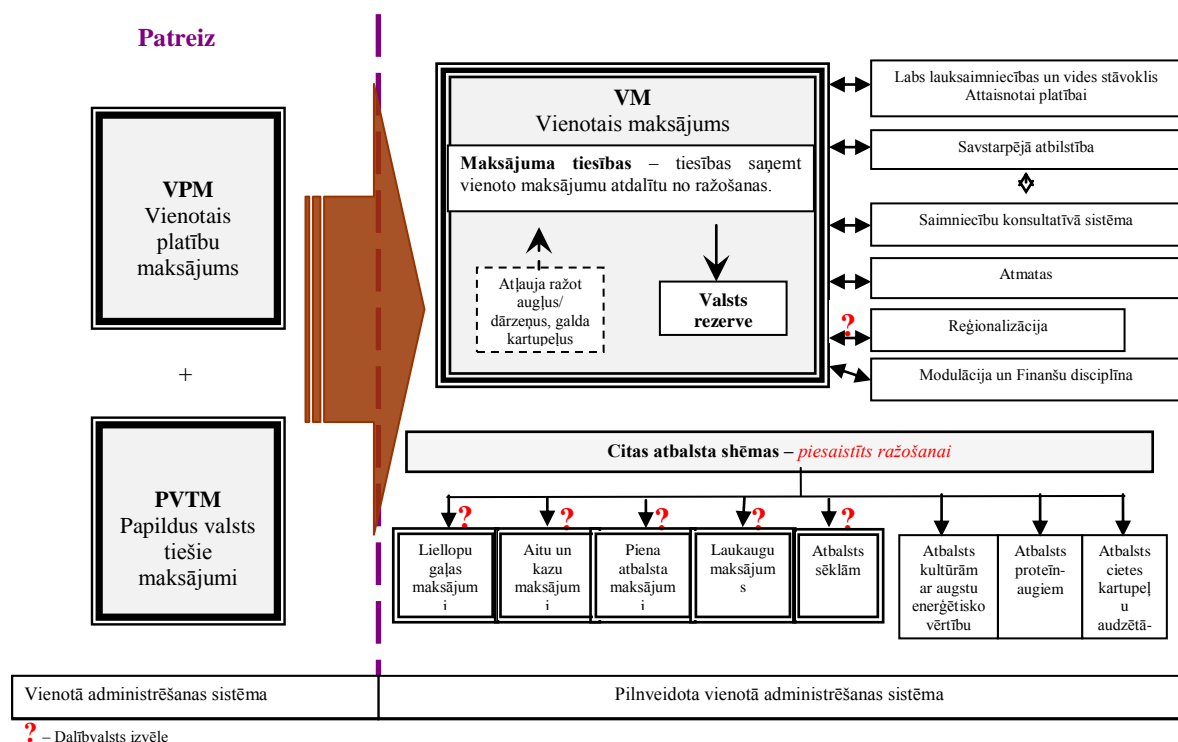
Patreiz

VPM
Vienotais platību maksājums

+

PVTM
Papildus valsts tiešie maksājumi

VM
Vienotais maksājums

Maksājuma tiesības – tiesības saņemt vienoto maksājumu atdalītu no ražošanas.

Atļauja ražot augļus/ dārzeņus, galda kartupeļus

Valsts rezerve

Labs lauksaimniecības un vides stāvoklis Attaisnotai platībai

Savstarpējā atbilstība

Saimniecību konsultatīvā sistēma

Atmatas

?

Reģionalizācija

Modulācija un Finanšu disciplīna

Citas atbalsta shēmas – piesaistīts ražošanai

?
Liellopu gaļas maksājumi

?
Aitu un kazu maksājumi

?
Piena atbalsta maksājumi

?
Laukaugu maksājums

?
Atbalsts sēklām

Atbalsts kultūrām ar augstu enerģētisko vērtību

Atbalsts proteīnaugiem

Atbalsts cietes kartupeļu audzētā-

Vienotā administrēšanas sistēma

Pilnveidota vienotā administrēšanas sistēma

? – Dalībvalsts izvēle